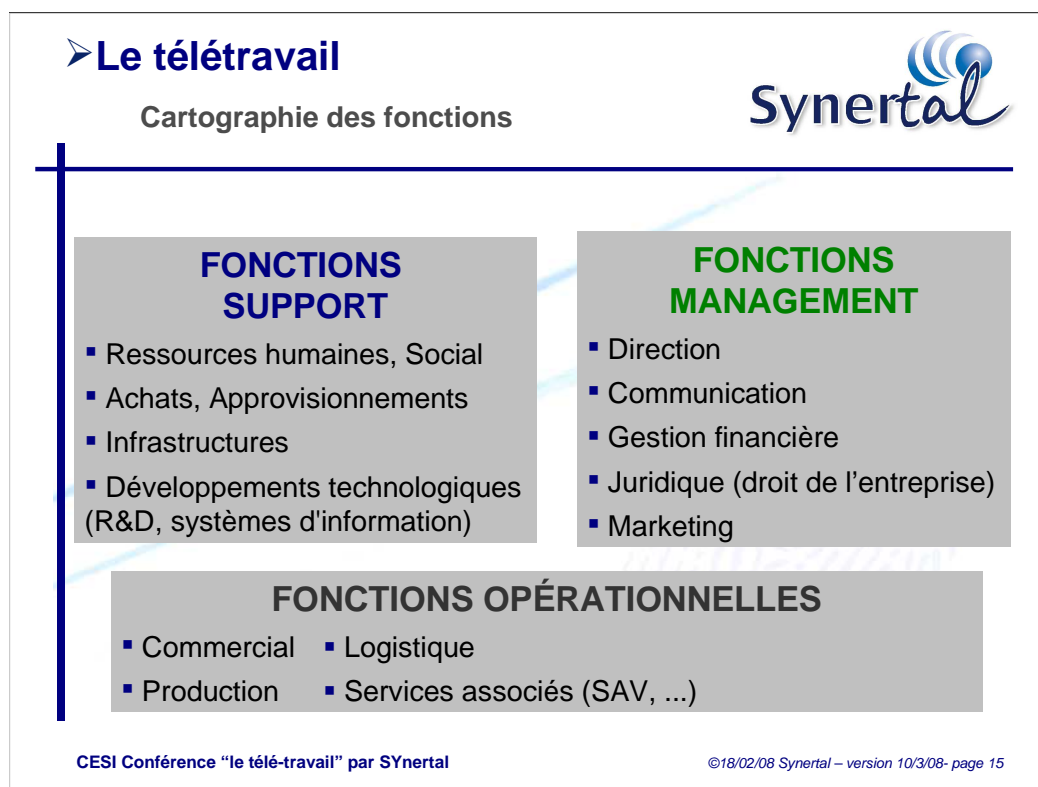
➢Le télétravail

Cartographie des fonctions

Synertal

FONCTIONS SUPPORT

▪ Ressources humaines, Social
▪ Achats, Approvisionnements
▪ Infrastructures
▪ Développements technologiques (R&D, systèmes d'information)

FONCTIONS MANAGEMENT

▪ Direction
▪ Communication
▪ Gestion financière
▪ Juridique (droit de l'entreprise)
▪ Marketing

FONCTIONS OPÉRATIONNELLES

▪ Commercial ▪ Logistique
▪ Production ▪ Services associés (SAV, ...)

CESI Conférence "le télé-travail" par SYnertal

©18/02/08 Synertal – version 10/3/08- page 15